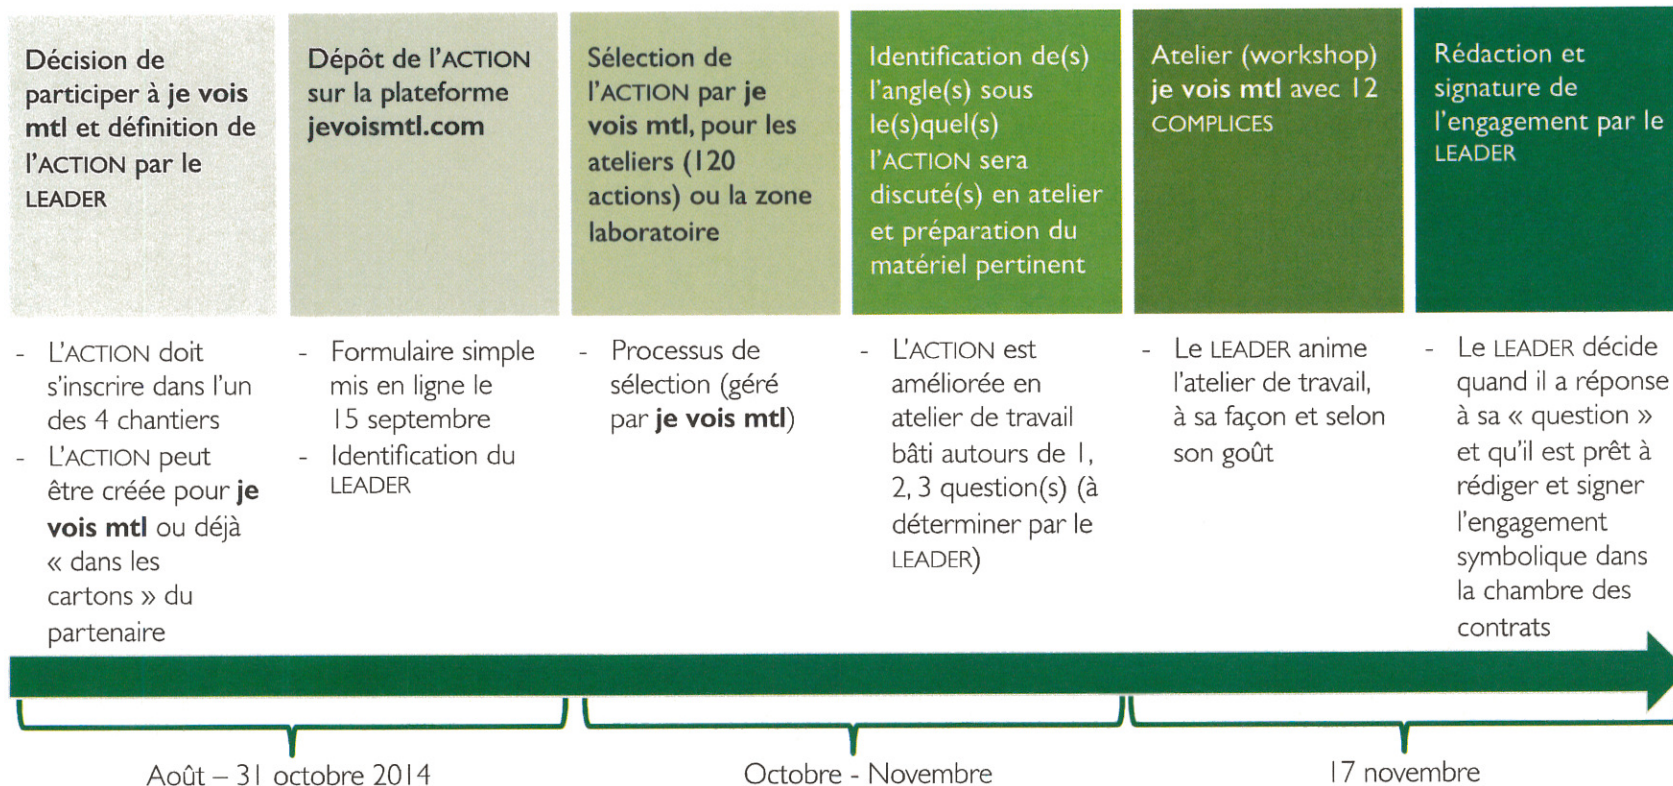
Décision de participer à je vois mtl et définition de l'ACTION par le LEADER

Dépôt de l'ACTION sur la plateforme jevoismtl.com

Sélection de l'ACTION par je vois mtl, pour les ateliers (120 actions) ou la zone laboratoire

Identification de(s) l'angle(s) sous le(s)quel(s) l'ACTION sera discuté(s) en atelier et préparation du matériel pertinent

Atelier (workshop) je vois mtl avec 12 COMPLICES

Rédaction et signature de l'engagement par le LEADER

- L'ACTION doit s'inscrire dans l'un des 4 chantiers
- L'ACTION peut être créée pour je vois mtl ou déjà « dans les cartons » du partenaire

- Formulaire simple mis en ligne le 15 septembre
- Identification du LEADER

- Processus de sélection (géré par je vois mtl)

- L'ACTION est améliorée en atelier de travail bâti autours de 1, 2, 3 question(s) (à déterminer par le LEADER)

- Le LEADER anime l'atelier de travail, à sa façon et selon son goût

- Le LEADER décide quand il a réponse à sa « question » et qu'il est prêt à rédiger et signer l'engagement symbolique dans la chambre des contrats

Août – 31 octobre 2014

Octobre - Novembre

17 novembre